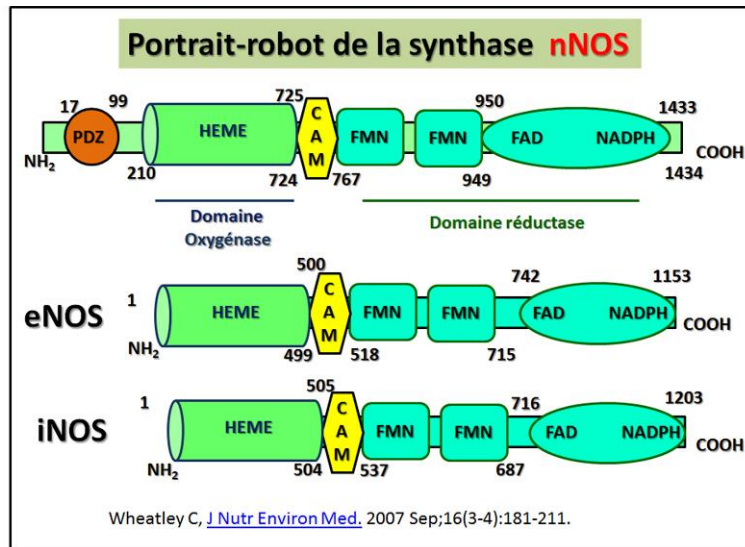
Portrait-robot de la synthase nNOS

17 99 725 950 1433
PDZ HEME C A M FMN FMN FAD NADPH
$NH_2$ 210 724 767 949 1434 COOH

Domaine Oxygénase
Domaine réductase

eNOS
1 500 742 1153
HEME C A M FMN FMN FAD NADPH
$NH_2$ 499 518 715 COOH

iNOS
1 505 716 1203
HEME C A M FMN FMN FAD NADPH
$NH_2$ 504 537 687 COOH

Wheatley C, J Nutr Environ Med. 2007 Sep;16(3-4):181-211.